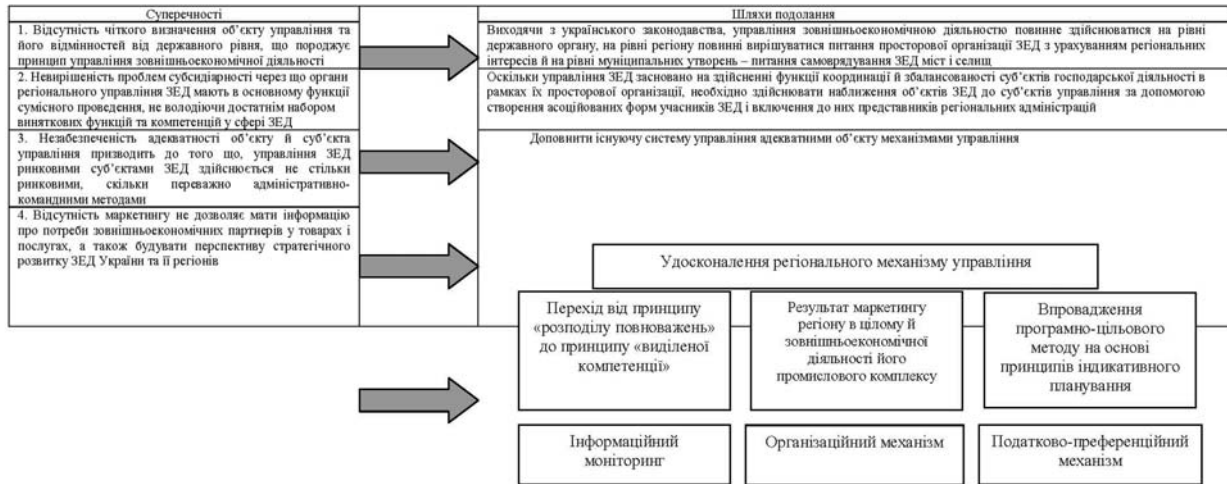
Суперечності

1. Відсутність чіткого визначення об'єкту управління та його відмінностей від державного рівня, що породжує принцип управління зовнішньоекономічної діяльності

2. Невирішеність проблем субсидіарності через що органи регіонального управління ЗЕД мають в основному функції сумісного проведення, не володіючи достатнім набором виняткових функцій та компетенцій у сфері ЗЕД

3. Незабезпеченість адекватності об'єкту й суб'єкта управління призводить до того що, управління ЗЕД ринковими суб'єктами ЗЕД здійснюється не стільки ринковими, скільки переважно адміністративно-командними методами

4. Відсутність маркетингу не дозволяє мати інформацію про потреби зовнішньоекономічних партнерів у товарах і послугах, а також будувати перспективу стратегічного розвитку ЗЕД України та її регіонів

Шляхи подолання

Виходячи з українського законодавства, управління зовнішньоекономічною діяльністю повинне здійснюватися на рівні державного органу, на рівні регіону повинні вирішуватися питання просторової організації ЗЕД з урахуванням регіональних інтересів й на рівні муніципальних утворень – питання саморядування ЗЕД міст і селищ

Оскільки управління ЗЕД засновано на здійсненні функції координації й збалансованості суб'єктів господарської діяльності в рамках їх просторової організації, необхідно здійснювати наближення об'єктів ЗЕД до суб'єктів управління за допомогою створення асоційованих форм учасників ЗЕД і включення до них представників регіональних адміністрацій

Доповнити існуючу систему управління адекватними об'єкту механізмами управління

Удосконалення регіонального механізму управління

Перехід від принципу «розподілу повноважень» до принципу «виділеної компетенції»

Результат маркетингу регіону в цілому й зовнішньоекономічної діяльності його промислового комплексу

Впровадження програмно-цільового методу на основі принципів індикативного планування

Інформаційний моніторинг

Організаційний механізм

Податково-преференційний механізм